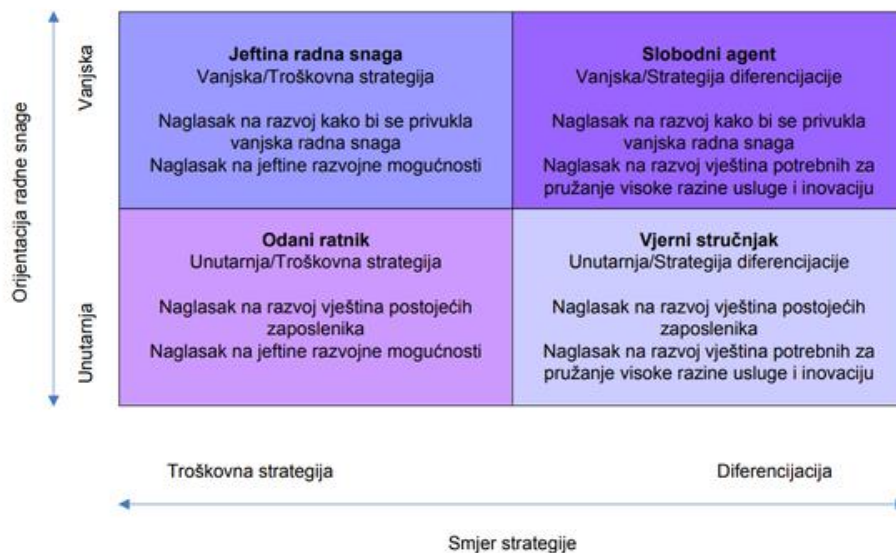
Orijentacija radne snage

Vanjska

Unutarnja

**Jeftina radna snaga**
Vanjska/Troškovna strategija

Naglasak na razvoj kako bi se privukla vanjska radna snaga
Naglasak na jeftine razvojne mogućnosti

**Slobodni agent**
Vanjska/Strategija diferencijacije

Naglasak na razvoj kako bi se privukla vanjska radna snaga
Naglasak na razvoj vještina potrebnih za pružanje visoke razine usluge i inovaciju

**Odani ratnik**
Unutarnja/Troškovna strategija

Naglasak na razvoj vještina postojećih zaposlenika
Naglasak na jeftine razvojne mogućnosti

**Vjerni stručnjak**
Unutarnja/Strategija diferencijacije

Naglasak na razvoj vještina postojećih zaposlenika
Naglasak na razvoj vještina potrebnih za pružanje visoke razine usluge i inovaciju

Troškovna strategija

Diferencijacija

Smjer strategije